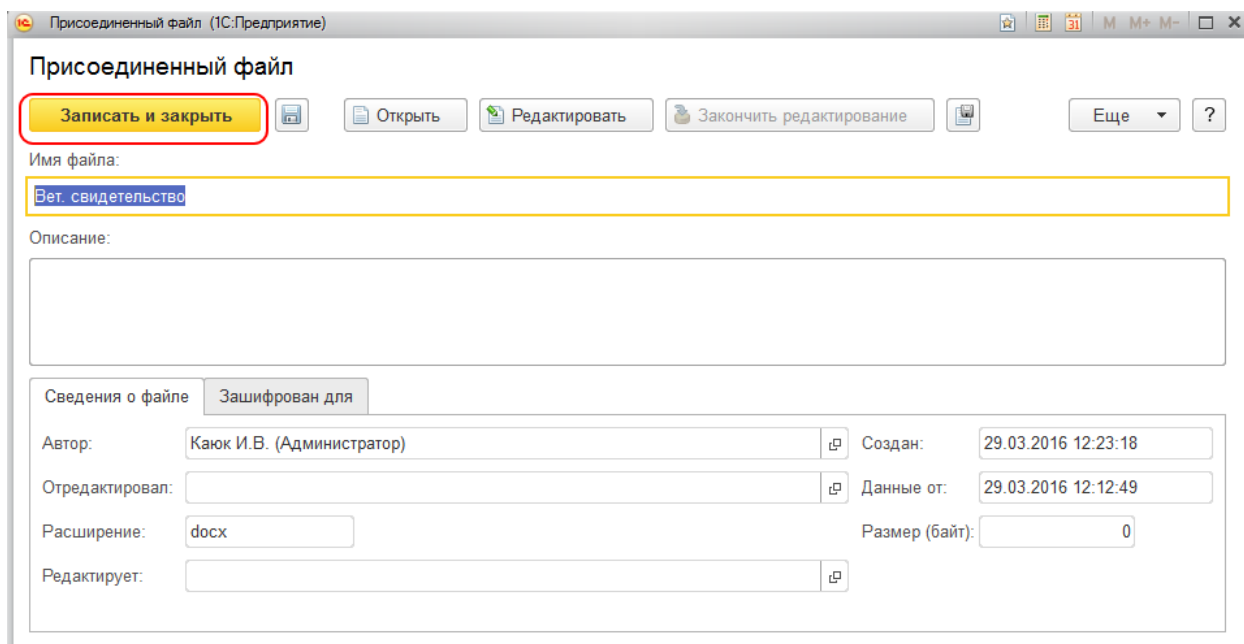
Присоединенный файл (1С:Предприятие)

M M+ M-

Присоединенный файл

Записать и закрыть

Открыть

Редактировать

Закончить редактирование

Еще

?

Имя файла:

Вет. свидетельство

Описание:

Сведения о файле

Зашифрован для

Автор:

Каюк И.В. (Администратор)

Создан:

29.03.2016 12:23:18

Отредактировал:

Данные от:

29.03.2016 12:12:49

Расширение:

docx

Размер (байт):

0

Редактирует: